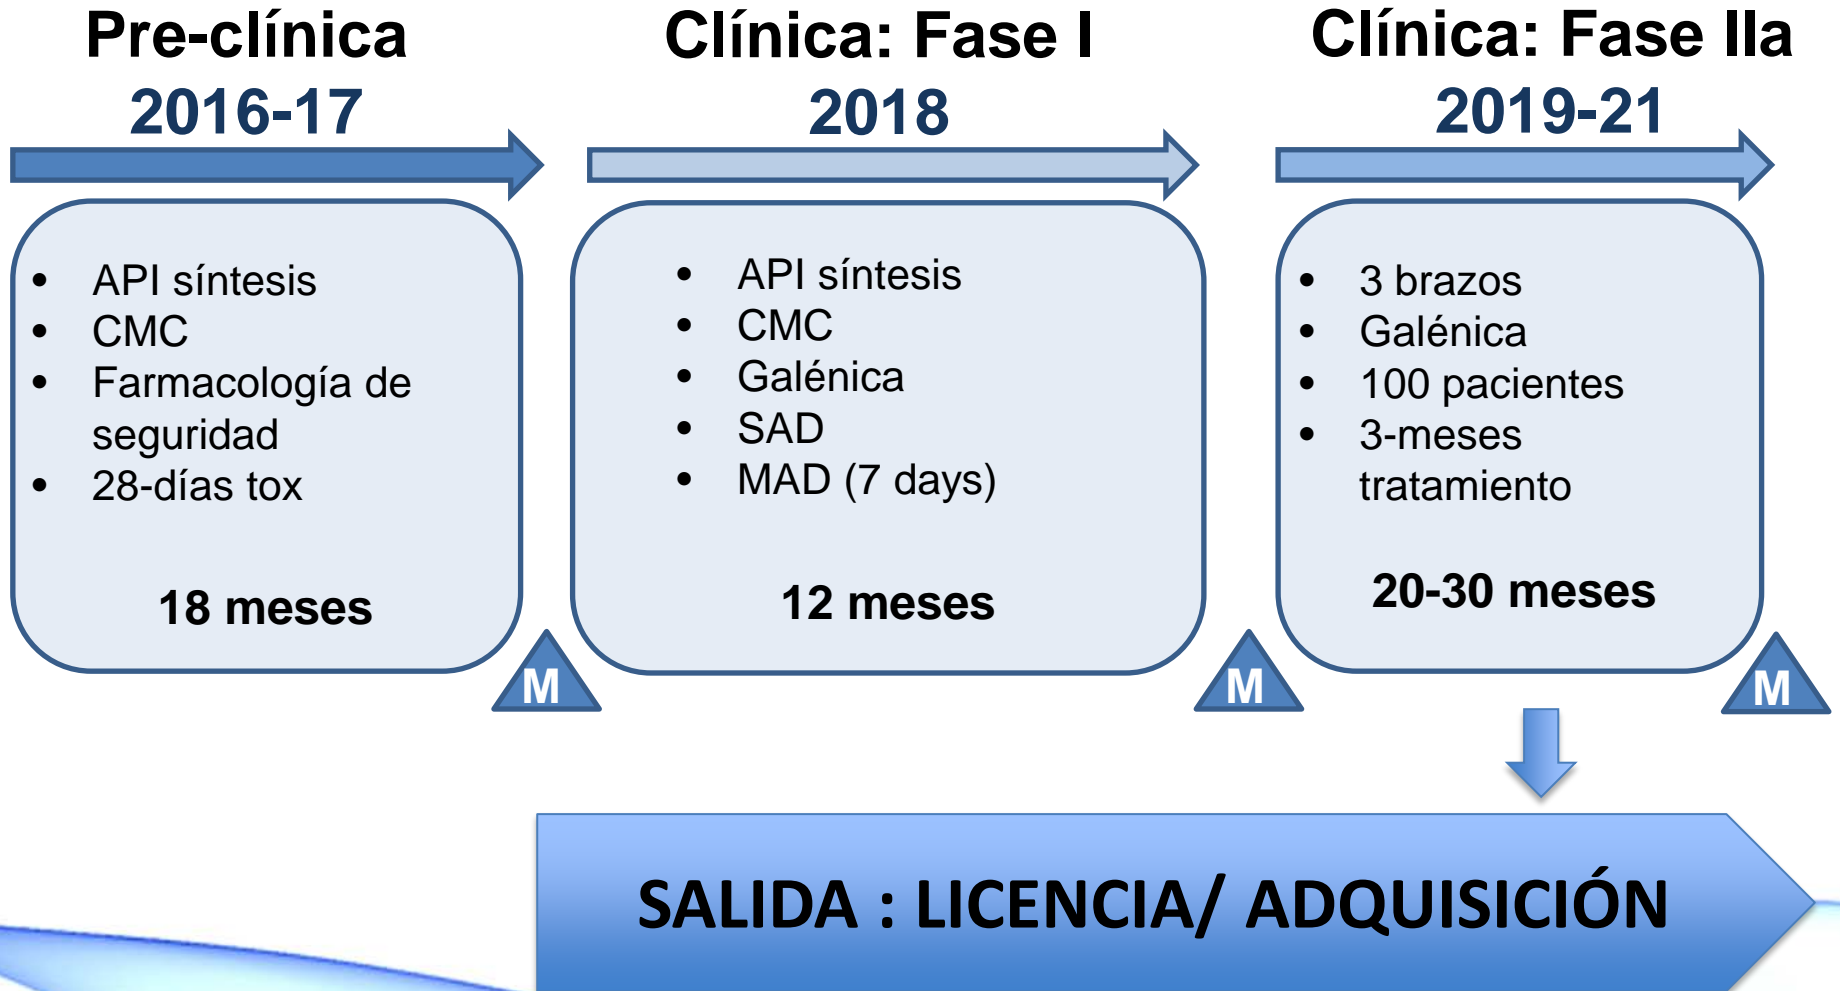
Pre-clínica
2016-17

- API síntesis
- CMC
- Farmacología de seguridad
- 28-días tox

18 meses

M

Clínica: Fase I
2018

- API síntesis
- CMC
- Galénica
- SAD
- MAD (7 days)

12 meses

M

Clínica: Fase IIa
2019-21

- 3 brazos
- Galénica
- 100 pacientes
- 3-meses tratamiento

20-30 meses

M

SALIDA : LICENCIA/ ADQUISICIÓN